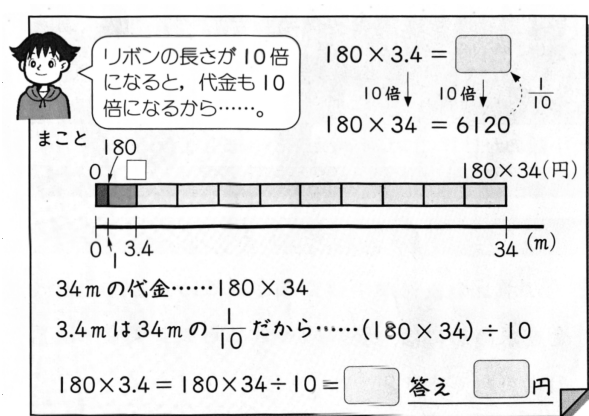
リボンの長さが10倍になると，代金も10倍になるから……。

まこと

$180 \times 3.4 =$ [ ]

10倍↓ 10倍↓ $\frac{1}{10}$

$180 \times 34 = 6120$

0 180 □ $180 \times 34$(円)

0 1 3.4 34 (m)

34mの代金……$180 \times 34$

3.4mは34mの$\frac{1}{10}$だから……$(180 \times 34) \div 10$

$180 \times 3.4 = 180 \times 34 \div 10 =$ [ ] 答え [ ]円